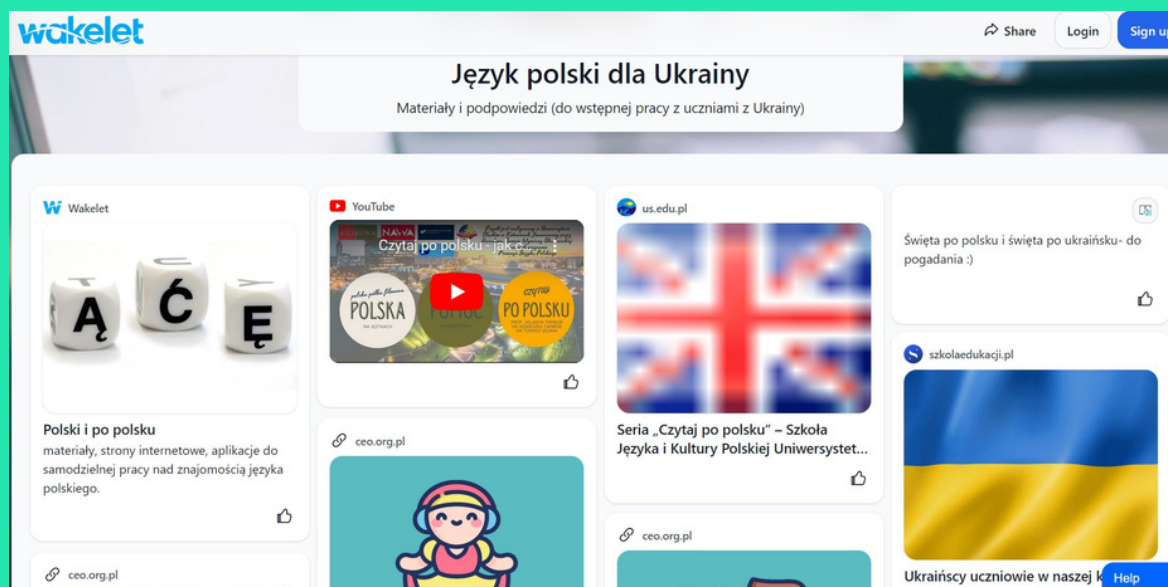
wakelet

Share Login Sign u

Język polski dla Ukrainy

Materiały i podpowiedzi (do wstępnej pracy z uczniami z Ukrainy)

Wakelet

Ą Ć Ę

Polski i po polsku

materiały, strony internetowe, aplikacje do samodzielnej pracy nad znajomością języka polskiego.

ceo.org.pl

YouTube

Czytaj po polsku - jak c...

POLSKA

POMOC

CZYTAJ PO POLSKU

ceo.org.pl

us.edu.pl

Seria „Czytaj po polsku" – Szkoła Języka i Kultury Polskiej Uniwersytet...

ceo.org.pl

Święta po polsku i święta po ukraińsku- do pogadania :)

szkolaedukacji.pl

Ukraińscy uczniowie w naszej k

Help